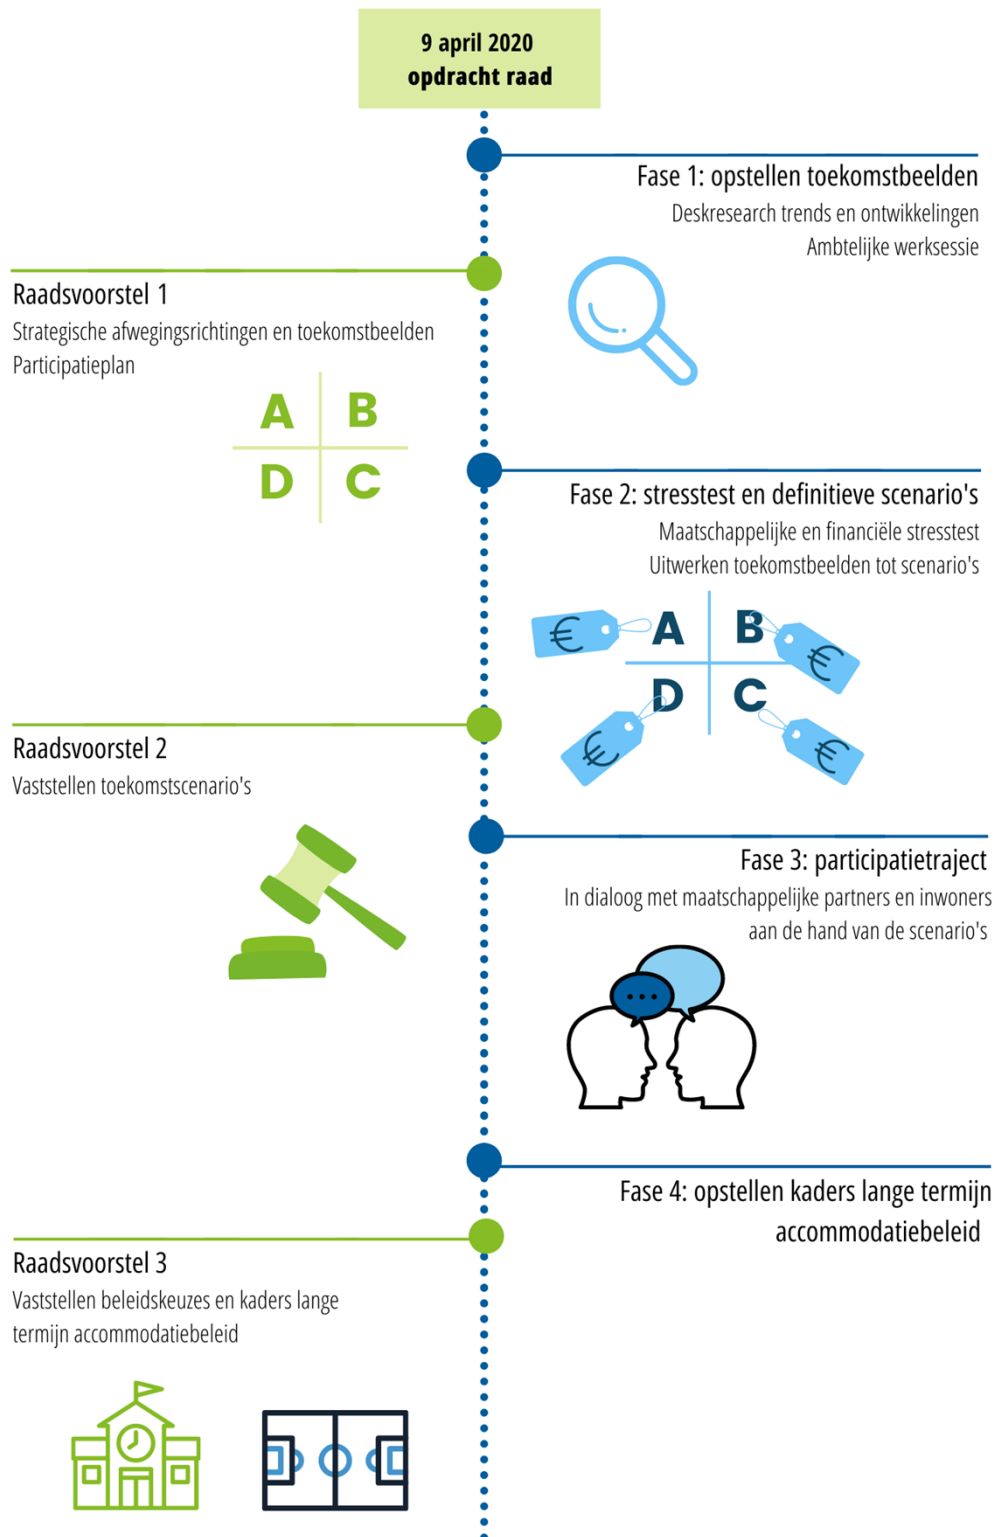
9 april 2020
opdracht raad

Fase 1: opstellen toekomstbeelden
Deskresearch trends en ontwikkelingen
Ambtelijke werksessie

Raadsvoorstel 1
Strategische afwegingsrichtingen en toekomstbeelden
Participatieplan

A B
D C

Fase 2: stresstest en definitieve scenario's
Maatschappelijke en financiële stresstest
Uitwerken toekomstbeelden tot scenario's

€ A B €
€ D C €

Raadsvoorstel 2
Vaststellen toekomstscenario's

Fase 3: participatietraject
In dialoog met maatschappelijke partners en inwoners aan de hand van de scenario's

Fase 4: opstellen kaders lange termijn accommodatiebeleid

Raadsvoorstel 3
Vaststellen beleidskeuzes en kaders lange termijn accommodatiebeleid